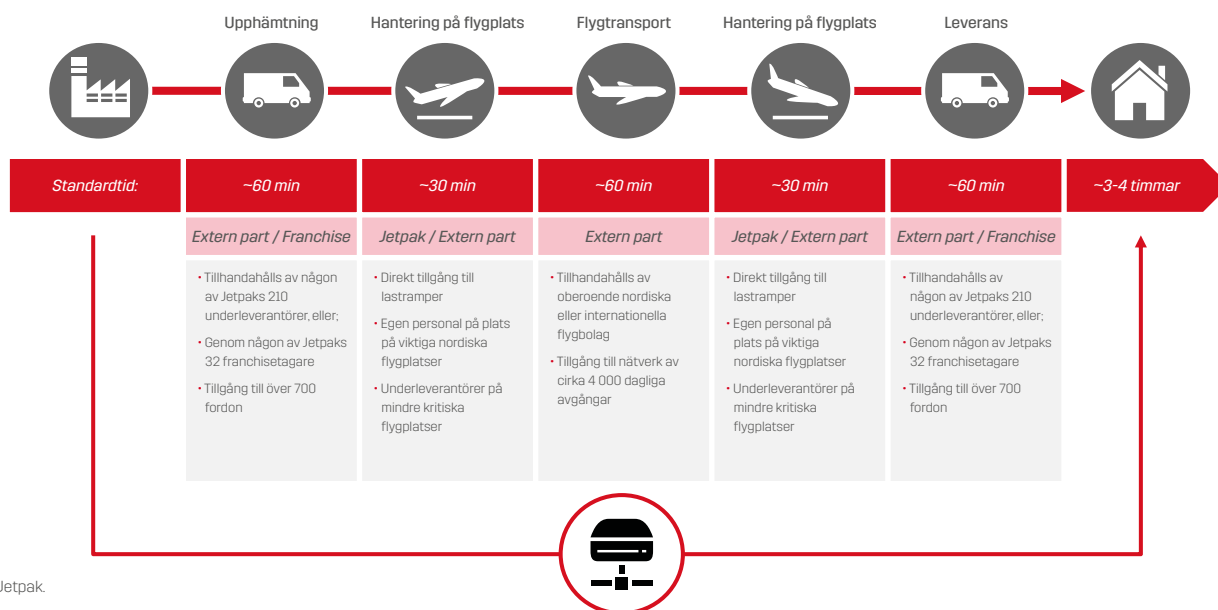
Upphämtning

Hantering på flygplats

Flygtransport

Hantering på flygplats

Leverans

| Standardtid: | ~60 min | ~30 min | ~60 min | ~30 min | ~60 min | ~3-4 timmar |
|---|---|---|---|---|---|---|
| | Extern part / Franchise | Jetpak / Extern part | Extern part | Jetpak / Extern part | Extern part / Franchise | |
| | • Tillhandahålls av någon av Jetpaks 210 underleverantörer, eller; • Genom någon av Jetpaks 32 franchisetagare • Tillgång till över 700 fordon | • Direkt tillgång till lastramper • Egen personal på plats på viktiga nordiska flygplatser • Underleverantörer på mindre kritiska flygplatser | • Tillhandahålls av oberoende nordiska eller internationella flygbolag • Tillgång till nätverk av cirka 4 000 dagliga avgångar | • Direkt tillgång till lastramper • Egen personal på plats på viktiga nordiska flygplatser • Underleverantörer på mindre kritiska flygplatser | • Tillhandahålls av någon av Jetpaks 210 underleverantörer, eller; • Genom någon av Jetpaks 32 franchisetagare • Tillgång till över 700 fordon | |

Jetpak.